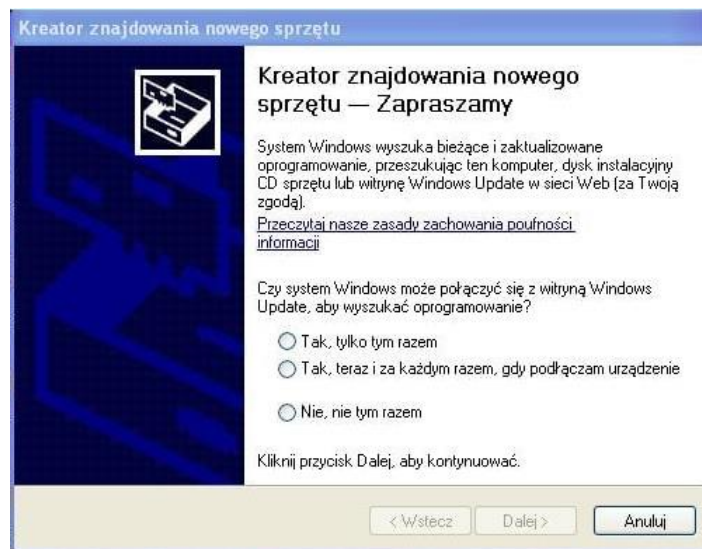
Kreator znajdowania nowego sprzętu

Kreator znajdowania nowego sprzętu — Zapraszamy

System Windows wyszuka bieżące i zaktualizowane oprogramowanie, przeszukując ten komputer, dysk instalacyjny CD sprzętu lub witrynę Windows Update w sieci Web (za Twoją zgodą).

Przeczytaj nasze zasady zachowania poufności informacji

Czy system Windows może połączyć się z witryną Windows Update, aby wyszukać oprogramowanie?

Tak, tylko tym razem

Tak, teraz i za każdym razem, gdy podłączam urządzenie

Nie, nie tym razem

Kliknij przycisk Dalej, aby kontynuować.

< Wstecz | Dalej > | Anuluj